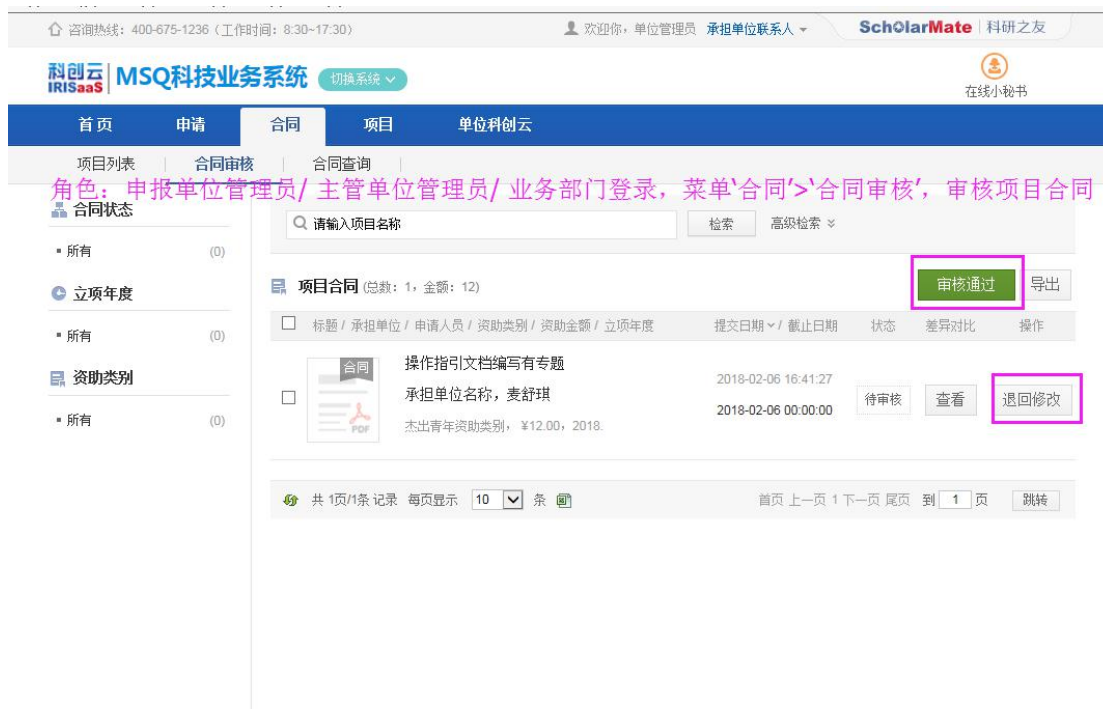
咨询热线：400-675-1236（工作时间：8:30~17:30）

欢迎你，单位管理员 承担单位联系人

ScholarMate | 科研之友

科创云 IRISaaS | MSQ科技业务系统 切换系统

在线小秘书

首页 申请 合同 项目 单位科创云

项目列表 | 合同审核 | 合同查询

角色：申报单位管理员/ 主管单位管理员/ 业务部门登录，菜单'合同'>'合同审核'，审核项目合同

合同状态

▪ 所有 (0)

立项年度

▪ 所有 (0)

资助类别

▪ 所有 (0)

请输入项目名称 检索 高级检索

项目合同 (总数：1，金额：12)

审核通过 导出

| | 标题 / 承担单位 / 申请人员 / 资助类别 / 资助金额 / 立项年度 | 提交日期 / 截止日期 | 状态 | 差异对比 | 操作 |
|---|---|---|---|---|---|
| ☐ | 合同 PDF 操作指引文档编写有专题 承担单位名称，麦舒琪 杰出青年资助类别，¥12.00，2018. | 2018-02-06 16:41:27 2018-02-06 00:00:00 | 待审核 | 查看 | 退回修改 |

共 1页/1条 记录 每页显示 10 条

首页 上一页 1 下一页 尾页 到 1 页 跳转